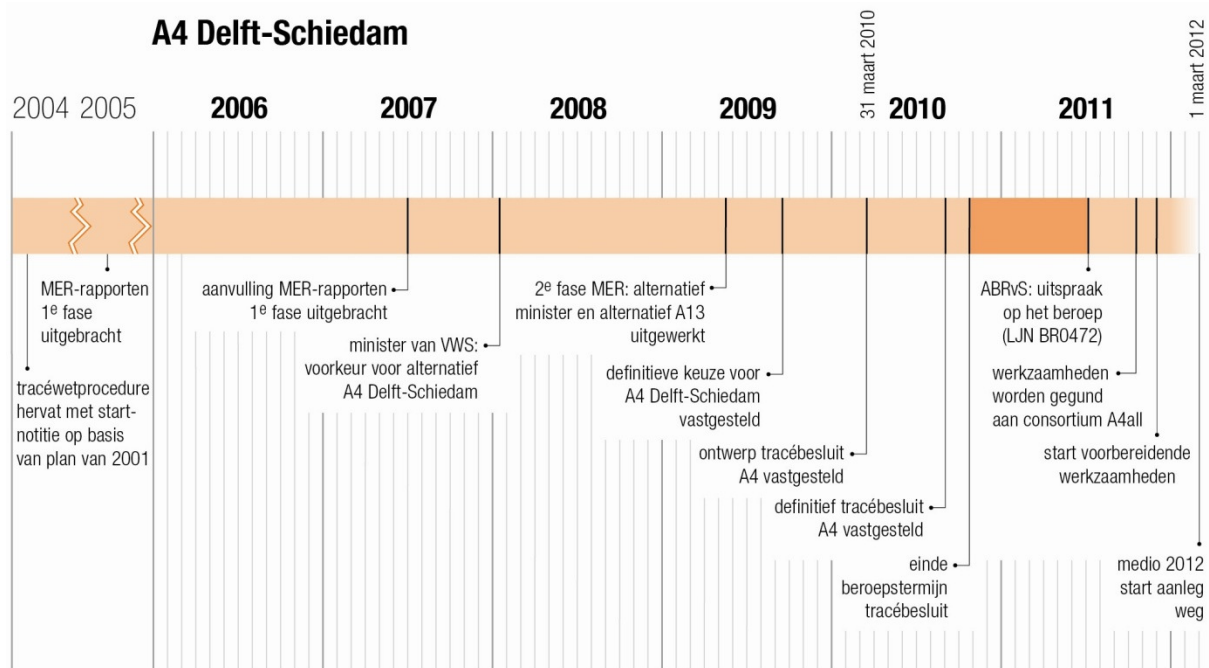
A4 Delft-Schiedam

31 maart 2010

1 maart 2012

2004 2005 2006 2007 2008 2009 2010 2011

MER-rapporten $1^e$ fase uitgebracht

tracéwetprocedure hervat met startnotitie op basis van plan van 2001

aanvulling MER-rapporten $1^e$ fase uitgebracht

minister van VWS: voorkeur voor alternatief A4 Delft-Schiedam

$2^e$ fase MER: alternatief minister en alternatief A13 uitgewerkt

definitieve keuze voor A4 Delft-Schiedam vastgesteld

ontwerp tracébesluit A4 vastgesteld

definitief tracébesluit A4 vastgesteld

einde beroepstermijn tracébesluit

ABRvS: uitspraak op het beroep (LJN BR0472)

werkzaamheden worden gegund aan consortium A4all

start voorbereidende werkzaamheden

medio 2012 start aanleg weg